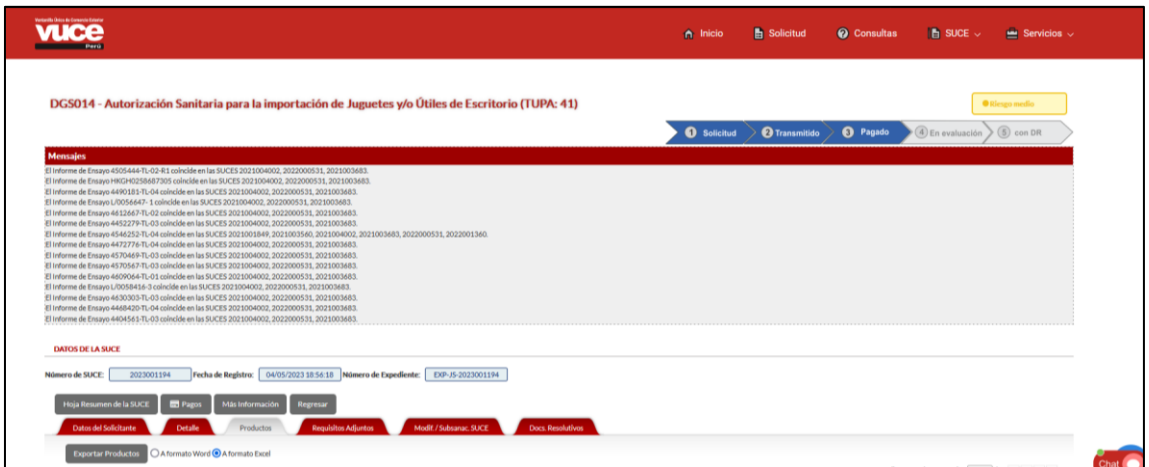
Ventanilla Única de Comercio Exterior
VUCE
Perú

Inicio Solicitud Consultas SUCE Servicios

DGS014 - Autorización Sanitaria para la importación de Juguetes y/o Útiles de Escritorio (TUPA: 41)

Riesgo medio

1 Solicitud 2 Transmitido 3 Pagado 4 En evaluación 5 con DR

Mensajes
El Informe de Ensayo 4505444-TL-02-R1 coincide en las SUCES 2021004002, 2022000531, 2021003683.
El Informe de Ensayo HKGH02586873O5 coincide en las SUCES 2021004002, 2022000531, 2021003683.
El Informe de Ensayo 4490181-TL-04 coincide en las SUCES 2021004002, 2022000531, 2021003683.
El Informe de Ensayo L/0056647- 1 coincide en las SUCES 2021004002, 2022000531, 2021003683.
El Informe de Ensayo 4612667-TL-02 coincide en las SUCES 2021004002, 2022000531, 2021003683.
El Informe de Ensayo 4452279-TL-03 coincide en las SUCES 2021004002, 2022000531, 2021003683.
El Informe de Ensayo 4546252-TL-04 coincide en las SUCES 2021001849, 2021003560, 2021004002, 2021003683, 2022000531, 2022001360.
El Informe de Ensayo 4472776-TL-04 coincide en las SUCES 2021004002, 2022000531, 2021003683.
El Informe de Ensayo 4570469-TL-03 coincide en las SUCES 2021004002, 2022000531, 2021003683.
El Informe de Ensayo 4570567-TL-03 coincide en las SUCES 2021004002, 2022000531, 2021003683.
El Informe de Ensayo 4609064-TL-01 coincide en las SUCES 2021004002, 2022000531, 2021003683.
El Informe de Ensayo L/0058416-3 coincide en las SUCES 2021004002, 2022000531, 2021003683.
El Informe de Ensayo 4630303-TL-03 coincide en las SUCES 2021004002, 2022000531, 2021003683.
El Informe de Ensayo 4468420-TL-04 coincide en las SUCES 2021004002, 2022000531, 2021003683.
El Informe de Ensayo 4404561-TL-03 coincide en las SUCES 2021004002, 2022000531, 2021003683.

DATOS DE LA SUCE

Número de SUCE: 2023001194 Fecha de Registro: 04/05/2023 18:56:18 Número de Expediente: EXP-JS-2023001194

Hoja Resumen de la SUCE Pagos Más Información Regresar

Datos del Solicitante Detalle Productos Requisitos Adjuntos Modif./Subsanac. SUCE Docs. Resolutivos

Exportar Productos A formato Word A formato Excel

Chat